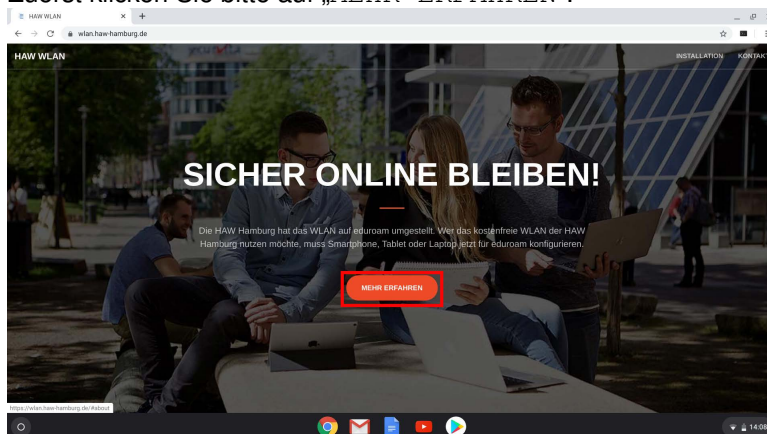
Zuerst klicken Sie bitte auf „MEHR ERFAHREN“.

HAW WLAN

wlan.haw-hamburg.de

HAW WLAN

INSTALLATION KONTAKT

SICHER ONLINE BLEIBEN!

Die HAW Hamburg hat das WLAN auf eduroam umgestellt. Wer das kostenfreie WLAN der HAW Hamburg nutzen möchte, muss Smartphone, Tablet oder Laptop jetzt für eduroam konfigurieren.

MEHR ERFAHREN

https://wlan.haw-hamburg.de/#about

14:08